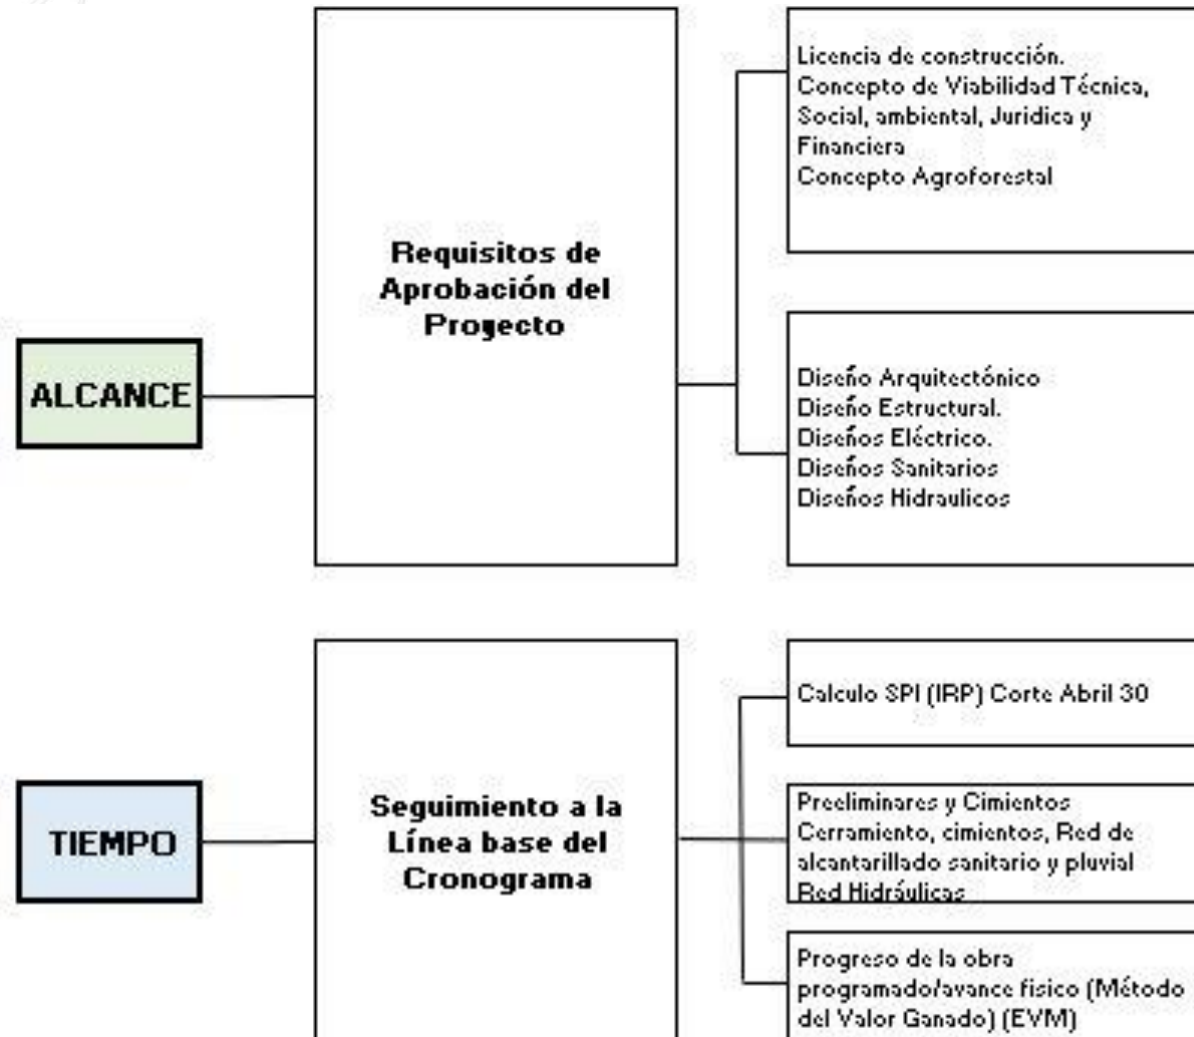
ALCANCE

Requisitos de Aprobación del Proyecto

Licencia de construcción.
Concepto de Viabilidad Técnica, Social, ambiental, Juridica y Financiera
Concepto Agroforestal

Diseño Arquitectónico
Diseño Estructural.
Diseños Eléctrico.
Diseños Sanitarios
Diseños Hidraulicos

TIEMPO

Seguimiento a la Línea base del Cronograma

Calculo SPI (IRP) Corte Abril 30

Preeliminares y Cimientos
Cerramiento, cimientos, Red de alcantarillado sanitario y pluvial
Red Hidráulicas

Progreso de la obra programado/avance fisico (Método del Valor Ganado) (EVM)